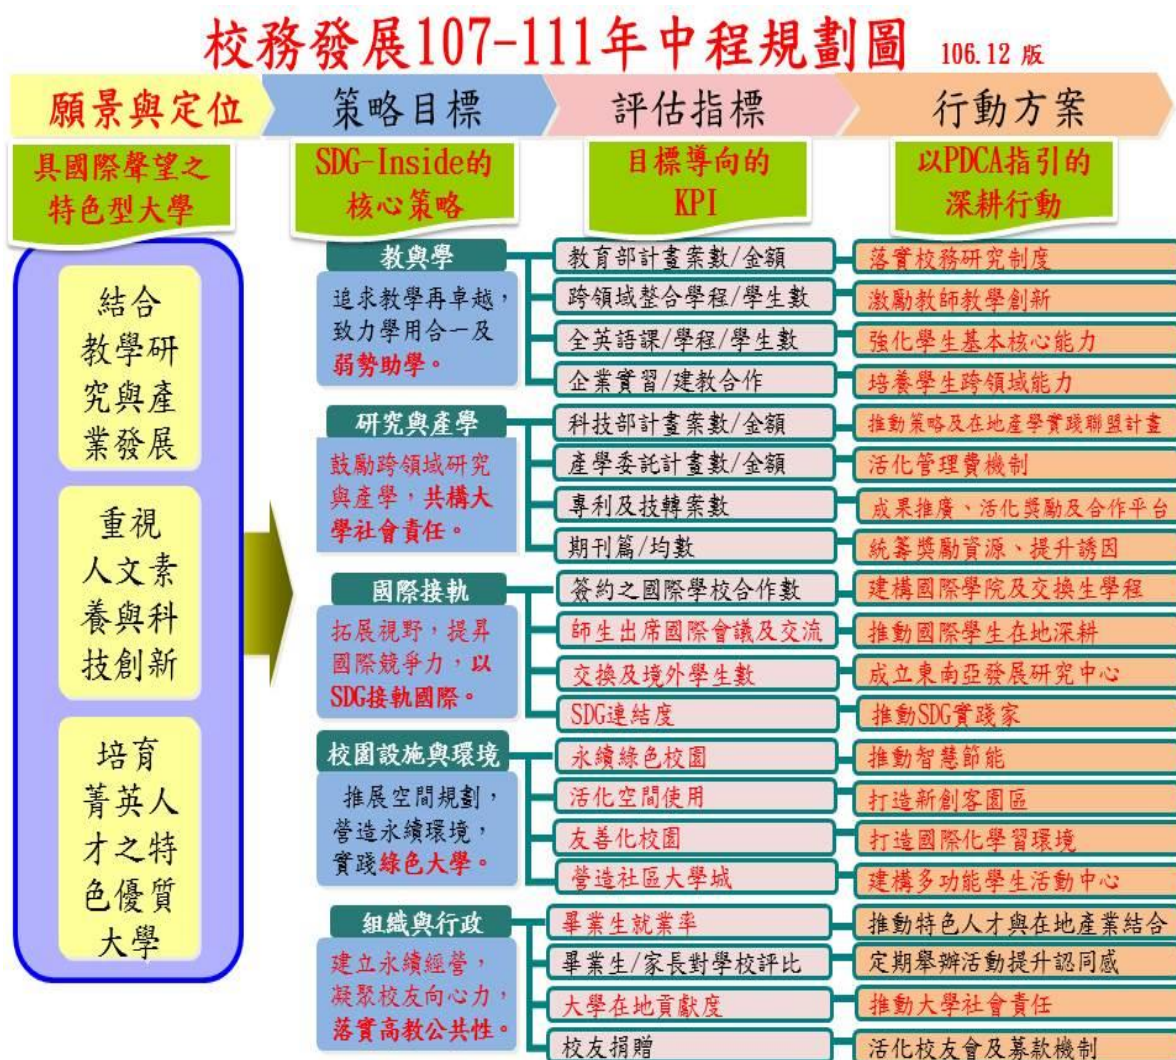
校務發展107-111年中程規劃圖 106.12 版

願景與定位

具國際聲望之特色型大學

結合教學研究與產業發展

重視人文素養與科技創新

培育菁英人才之特色優質大學

策略目標

SDG-Inside的核心策略

教與學

追求教學再卓越，致力學用合一及弱勢助學。

研究與產學

鼓勵跨領域研究與產學，共構大學社會責任。

國際接軌

拓展視野，提昇國際競爭力，以SDG接軌國際。

校園設施與環境

推展空間規劃，營造永續環境，實踐綠色大學。

組織與行政

建立永續經營，凝聚校友向心力，落實高教公共性。

評估指標

目標導向的KPI

教育部計畫案數/金額

跨領域整合學程/學生數

全英語課/學程/學生數

企業實習/建教合作

科技部計畫案數/金額

產學委託計畫數/金額

專利及技轉案數

期刊篇/均數

簽約之國際學校合作數

師生出席國際會議及交流

交換及境外學生數

SDG連結度

永續綠色校園

活化空間使用

友善化校園

營造社區大學城

畢業生就業率

畢業生/家長對學校評比

大學在地貢獻度

校友捐贈

行動方案

以PDCA指引的深耕行動

落實校務研究制度

激勵教師教學創新

強化學生基本核心能力

培養學生跨領域能力

推動策略及在地產學實踐聯盟計畫

活化管理費機制

成果推廣、活化獎勵及合作平台

統籌獎勵資源、提升誘因

建構國際學院及交換生學程

推動國際學生在地深耕

成立東南亞發展研究中心

推動SDG實踐家

推動智慧節能

打造新創客園區

打造國際化學習環境

建構多功能學生活動中心

推動特色人才與在地產業結合

定期舉辦活動提升認同感

推動大學社會責任

活化校友會及募款機制